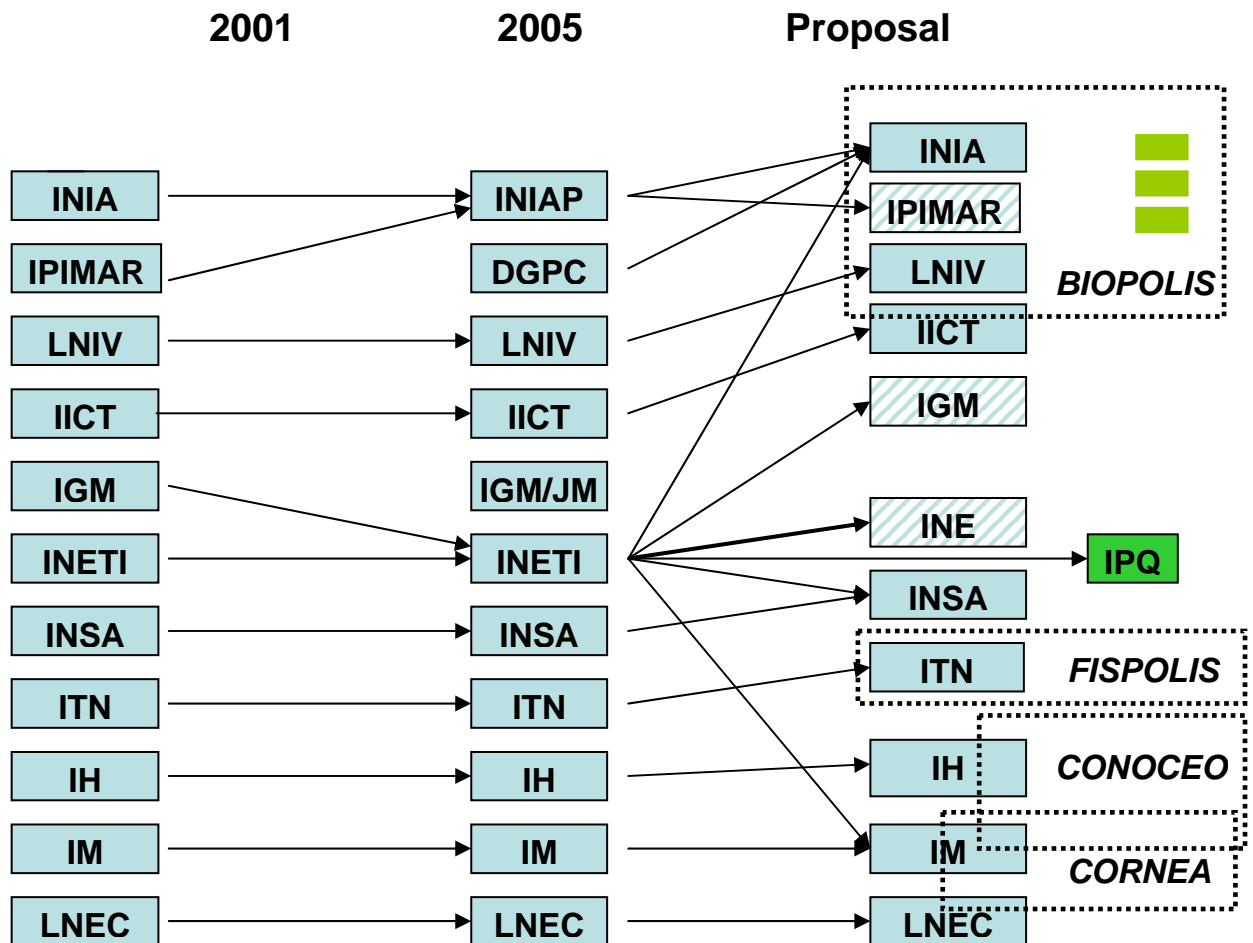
2001

INIA
IPIMAR
LNIV
IICT
IGM
INETI
INSA
ITN
IH
IM
LNEC

2005

INIAP
DGPC
LNIV
IICT
IGM/JM
INETI
INSA
ITN
IH
IM
LNEC

Proposal

INIA
IPIMAR
LNIV
BIOPOLIS
IICT
IGM
INE
IPQ
INSA
ITN
FISPOLIS
IH
CONOCEO
IM
CORNEA
LNEC